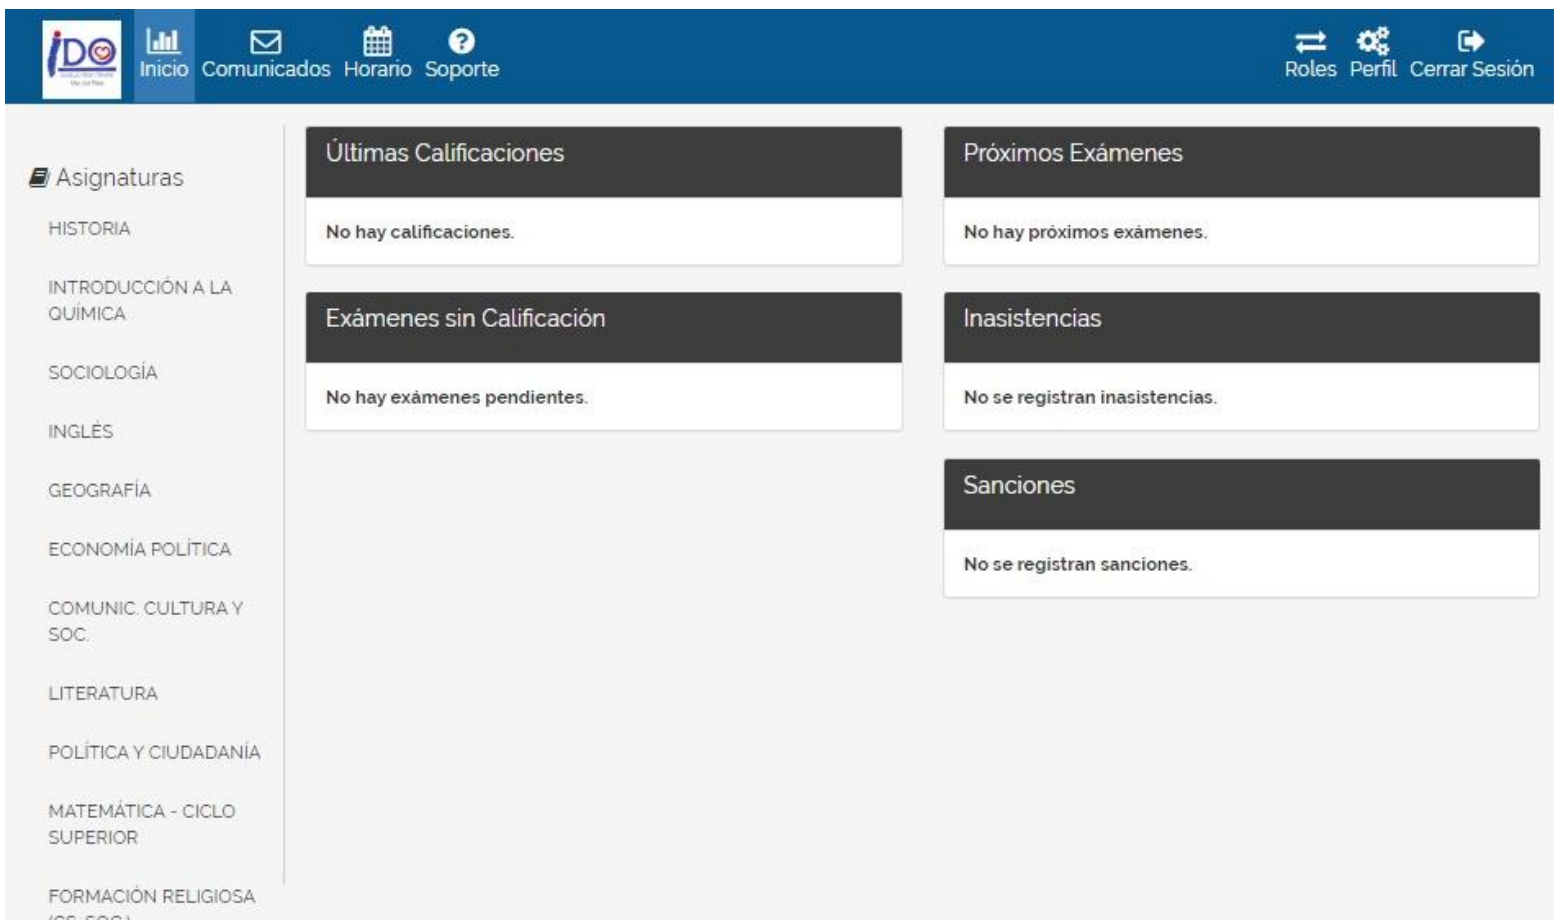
iDO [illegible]

Inicio Comunicados Horario Soporte

Roles Perfil Cerrar Sesión

Asignaturas

HISTORIA

INTRODUCCIÓN A LA QUÍMICA

SOCIOLOGÍA

INGLÉS

GEOGRAFÍA

ECONOMÍA POLÍTICA

COMUNIC. CULTURA Y SOC.

LITERATURA

POLÍTICA Y CIUDADANÍA

MATEMÁTICA - CICLO SUPERIOR

FORMACIÓN RELIGIOSA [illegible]

Últimas Calificaciones

No hay calificaciones.

Exámenes sin Calificación

No hay exámenes pendientes.

Próximos Exámenes

No hay próximos exámenes.

Inasistencias

No se registran inasistencias.

Sanciones

No se registran sanciones.